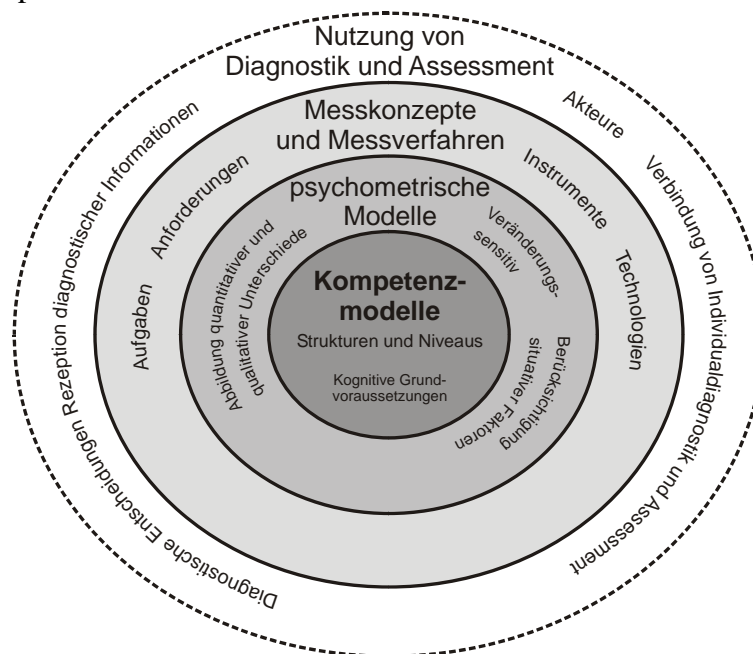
Nutzung von Diagnostik und Assessment

Rezeption diagnostischer Informationen

Diagnostische Entscheidungen

Akteure

Verbindung von Individualdiagnostik und Assessment

Messkonzepte und Messverfahren

Anforderungen

Aufgaben

Instrumente

Technologien

psychometrische Modelle

Abbildung quantitativer und qualitativer Unterschiede

Veränderungssensitiv

Berücksichtigung situativer Faktoren

Kompetenzmodelle

Strukturen und Niveaus

Kognitive Grundvoraussetzungen